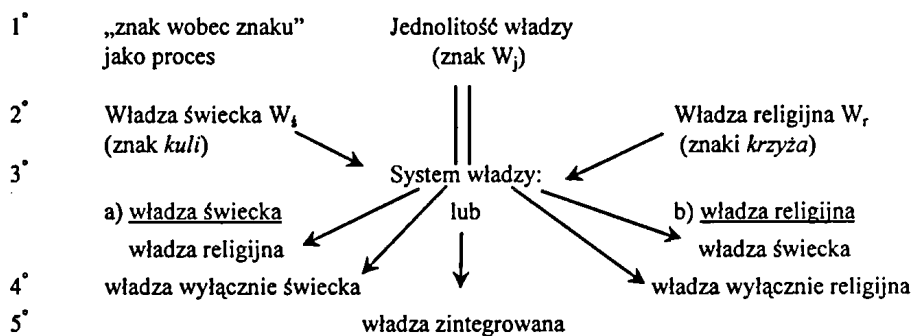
1° „znak wobec znaku" jako proces

Jednolitość władzy (znak $W_j$)

2° Władza świecka $W_ś$ (znak *kuli*)

Władza religijna $W_r$ (znaki *krzyża*)

3° System władzy:

a) $\frac{\text{władza świecka}}{\text{władza religijna}}$

lub

b) $\frac{\text{władza religijna}}{\text{władza świecka}}$

4° władza wyłącznie świecka

władza wyłącznie religijna

5° władza zintegrowana